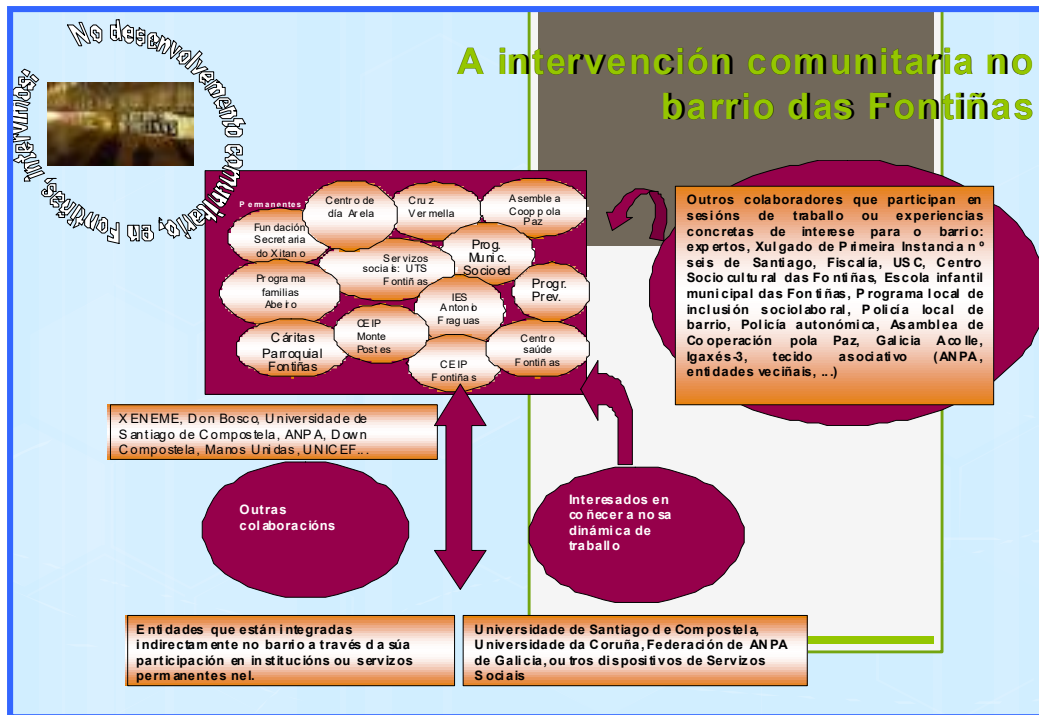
No desenvolvemento comunitario en Fontiñas: intervimos!

A intervención comunitaria no barrio das Fontiñas

Permanentes

Centro de día Arela

Cruz Vermella

Asemblea Coop pola Paz

Fundación Secretaria do Xitano

Servizos sociais: UTS Fontiñas

Prog. Munic. Socioed

Programa familias Abeiro

Progr. Prev.

IES Antón Fraguas

CEIP Monte Postes

Cáritas Parroquial Fontiñas

CEIP Fontiñas

Centro saúde Fontiñas

Outros colaboradores que participan en sesións de traballo ou experiencias concretas de interese para o barrio: expertos, Xulgado de Primeira Instancia nº seis de Santiago, Fiscalía, USC, Centro Sociocultural das Fontiñas, Escola infantil municipal das Fontiñas, Programa local de inclusión sociolaboral, Policía local de barrio, Policía autonómica, Asamblea de Cooperación pola Paz, Galicia Acolle, Igaxés-3, tecido asociativo (ANPA, entidades veciñais, ...)

XENEME, Don Bosco, Universidade de Santiago de Compostela, ANPA, Down Compostela, Manos Unidas, UNICEF...

Outras colaboracións

Interesados en coñecer a nosa dinámica de traballo

Entidades que están integradas indirectamente no barrio a través da súa participación en institucións ou servizos permanentes nel.

Universidade de Santiago de Compostela, Universidade da Coruña, Federación de ANPA de Galicia, outros dispositivos de Servizos Sociais